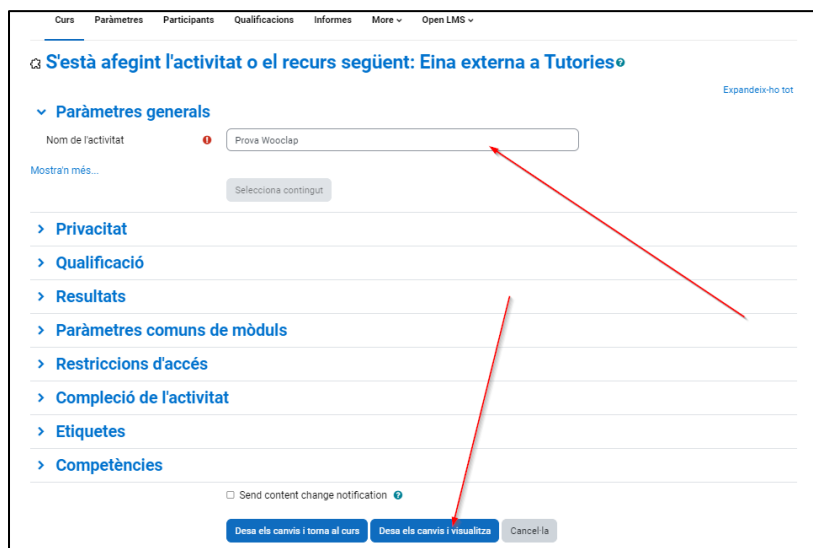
Curs Paràmetres Participants Qualificacions Informes More ⌄ Open LMS ⌄

S'està afegint l'activitat o el recurs següent: Eina externa a Tutories

Expandeix-ho tot

⌄ Paràmetres generals

Nom de l'activitat

Prova Wooclap

Mostra'n més...

Selecciona contingut

› Privacitat

› Qualificació

› Resultats

› Paràmetres comuns de mòduls

› Restriccions d'accés

› Compleció de l'activitat

› Etiquetes

› Competències

Send content change notification

Desa els canvis i torna al curs Desa els canvis i visualitza Cancel·la